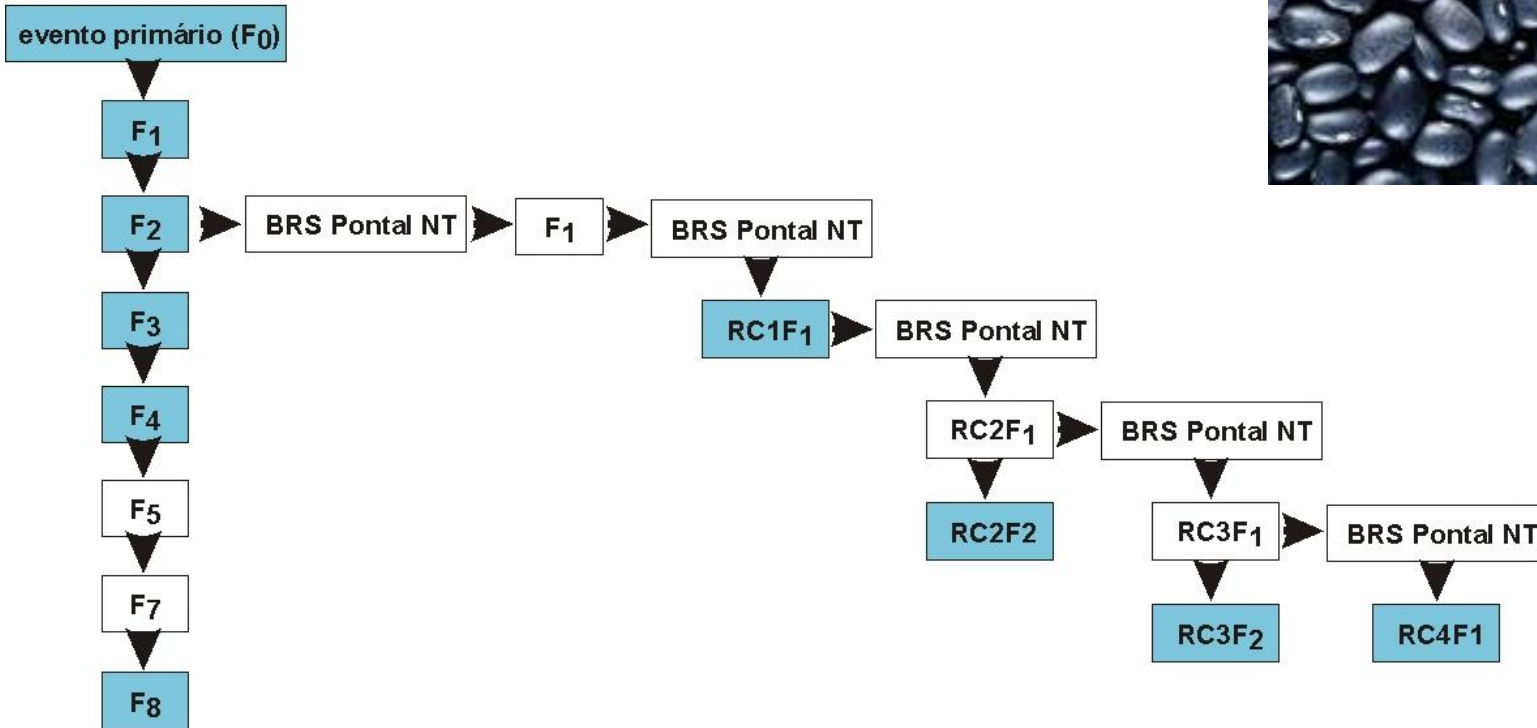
evento primário ($F_0$)

$F_1$

$F_2$

BRS Pontal NT

$F_1$

BRS Pontal NT

$F_3$

RC1$F_1$

BRS Pontal NT

$F_4$

RC2$F_1$

BRS Pontal NT

$F_5$

RC2F2

RC3$F_1$

BRS Pontal NT

$F_7$

RC3$F_2$

RC4F1

$F_8$